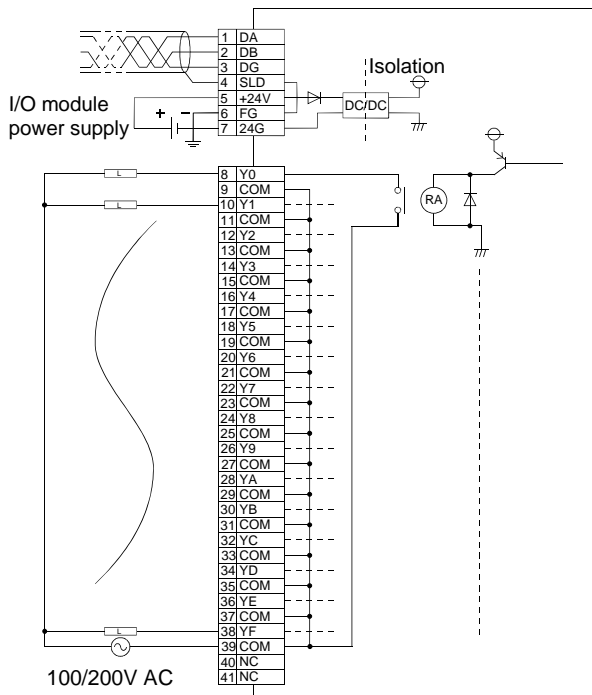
| | |
|---|---|
| 1 | DA |
| 2 | DB |
| 3 | DG |
| 4 | SLD |
| 5 | +24V |
| 6 | FG |
| 7 | 24G |

Isolation

DC/DC

I/O module power supply

+ −

| | |
|---|---|
| 8 | Y0 |
| 9 | COM |
| 10 | Y1 |
| 11 | COM |
| 12 | Y2 |
| 13 | COM |
| 14 | Y3 |
| 15 | COM |
| 16 | Y4 |
| 17 | COM |
| 18 | Y5 |
| 19 | COM |
| 20 | Y6 |
| 21 | COM |
| 22 | Y7 |
| 23 | COM |
| 24 | Y8 |
| 25 | COM |
| 26 | Y9 |
| 27 | COM |
| 28 | YA |
| 29 | COM |
| 30 | YB |
| 31 | COM |
| 32 | YC |
| 33 | COM |
| 34 | YD |
| 35 | COM |
| 36 | YE |
| 37 | COM |
| 38 | YF |
| 39 | COM |
| 40 | NC |
| 41 | NC |

L

L

L

RA

100/200V AC